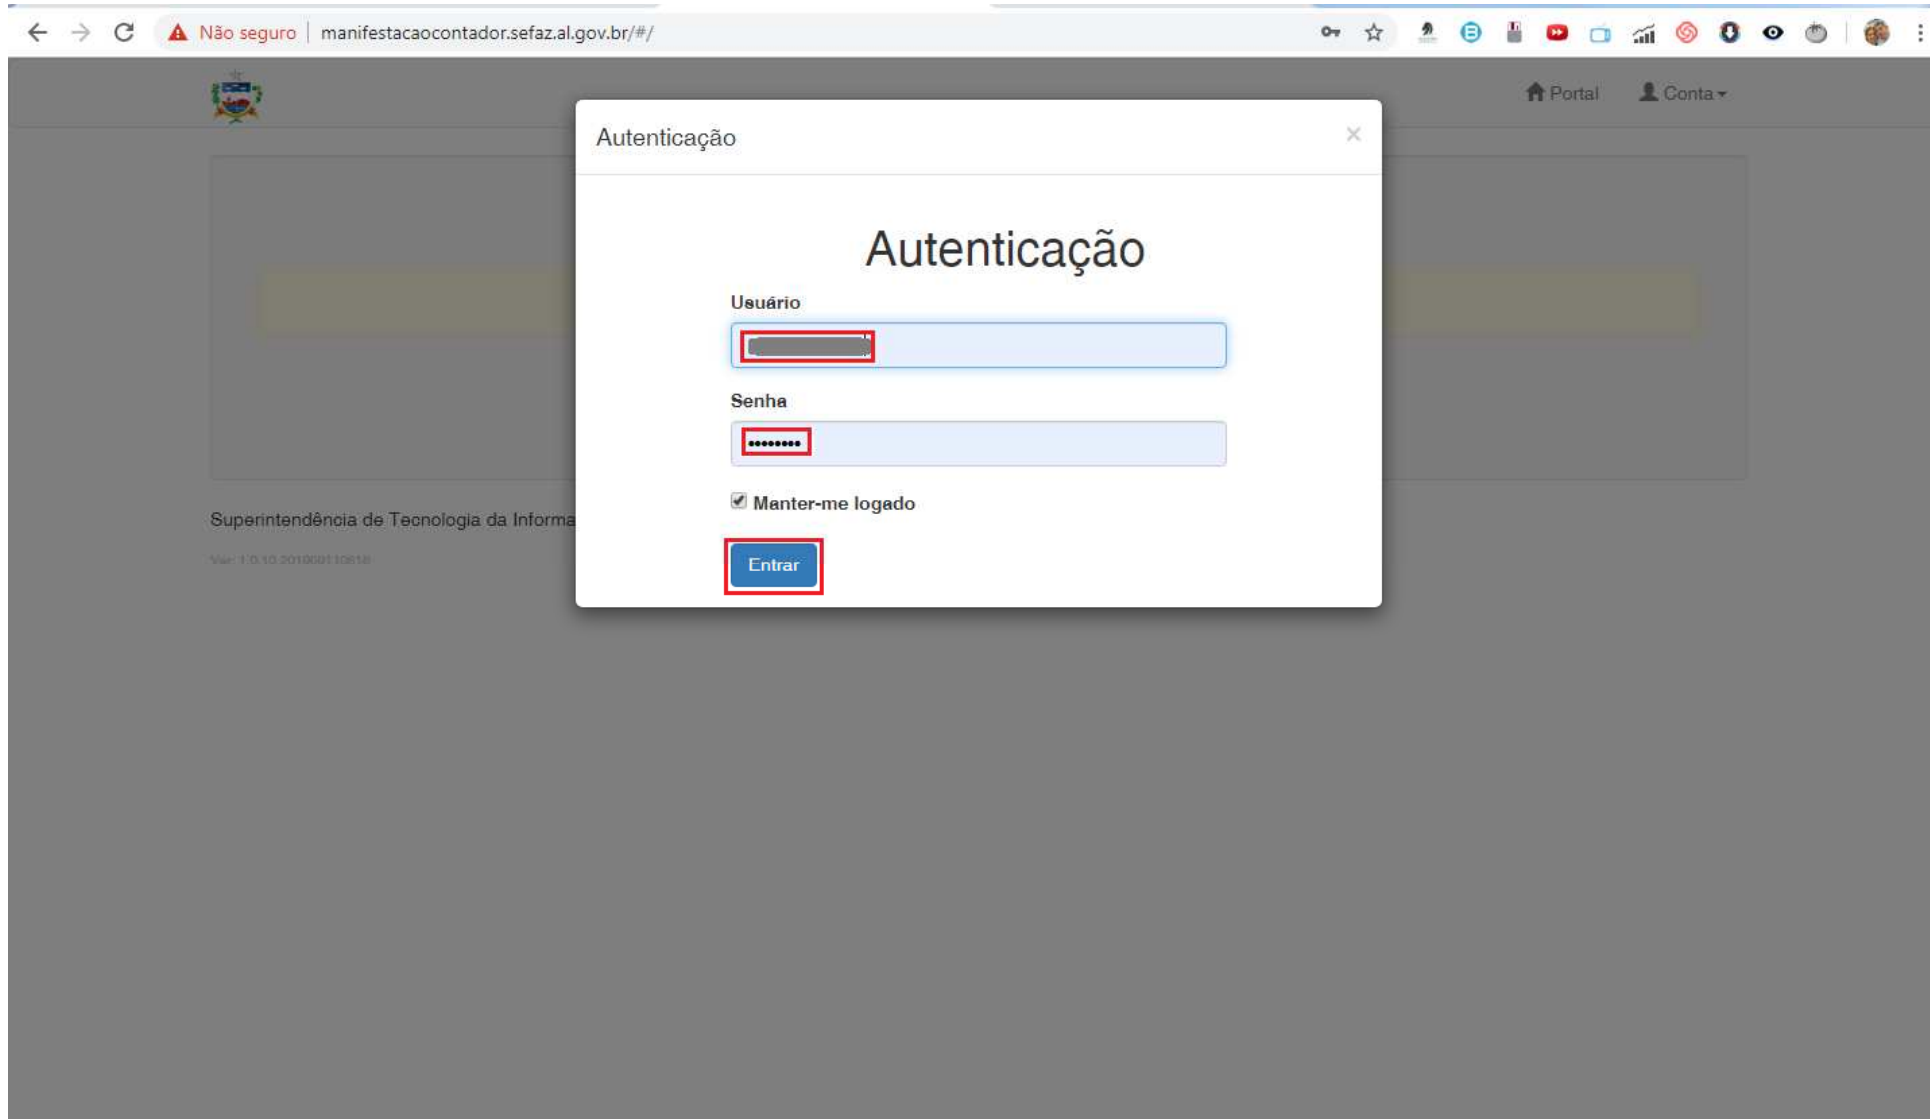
Não seguro | manifestacaocontador.sefaz.al.gov.br/#/

Portal Conta

Autenticação ×

Autenticação

Usuário

Senha

••••••••

Manter-me logado

Entrar

Superintendência de Tecnologia da Informa

Ver: 1.0.10.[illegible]